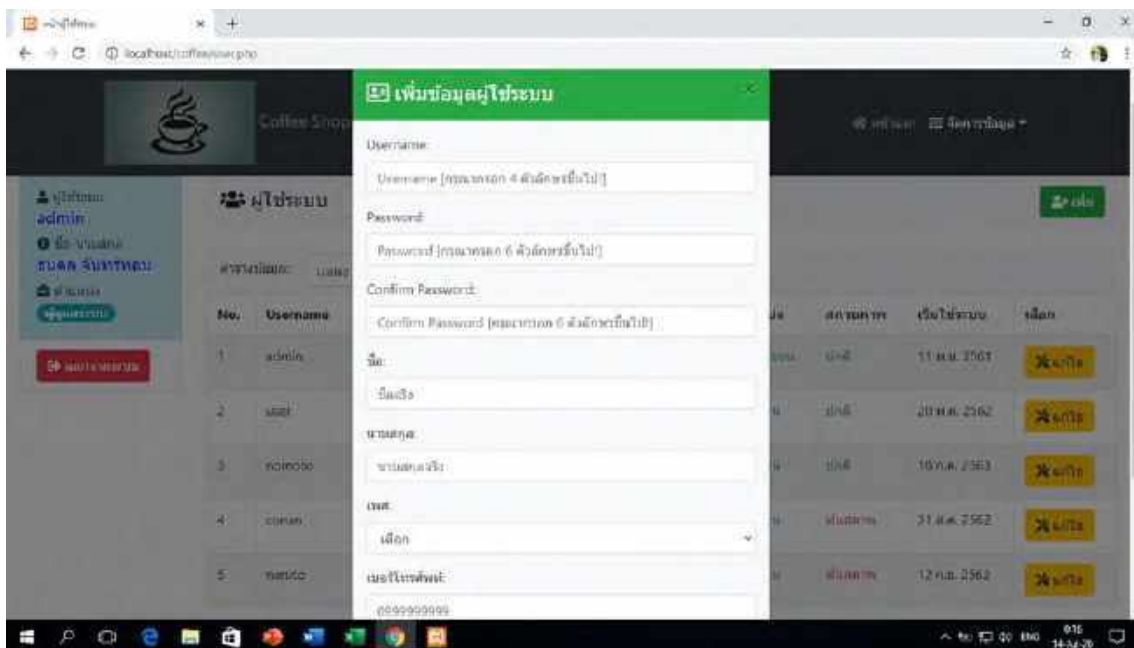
localhost/coffee/user.php

Coffee Shop

เพิ่มข้อมูลผู้ใช้ระบบ

Username

Username [กรุณากรอก 4 ตัวอักษรขึ้นไป!]

Password

Password [กรุณากรอก 6 ตัวอักษรขึ้นไป!]

Confirm Password

Confirm Password [กรุณากรอก 6 ตัวอักษรขึ้นไป!]

ชื่อ

ชื่อจริง

นามสกุล

นามสกุลจริง

เพศ

เลือก

เบอร์โทรศัพท์

0999999999

จัดการข้อมูล

ผู้ใช้ระบบ
admin
ชื่อ-นามสกุล
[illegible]
สถานะ
ผู้ดูแลระบบ

ออกจากระบบ

ผู้ใช้ระบบ

เพิ่ม

| No. | Username | | สถานะ | เริ่มใช้ระบบ | เลือก |
|---|---|---|---|---|---|
| 1 | admin | | ปกติ | 11 ส.ค. 2561 | แก้ไข |
| 2 | user | | ปกติ | 20 ส.ค. 2562 | แก้ไข |
| 3 | nomoso | | ปกติ | 10 ก.ค. 2563 | แก้ไข |
| 4 | conan | | ไม่ปกติ | 31 ส.ค. 2562 | แก้ไข |
| 5 | naruto | | ไม่ปกติ | 12 ก.ย. 2562 | แก้ไข |

ENG 9:16 14-Jul-20